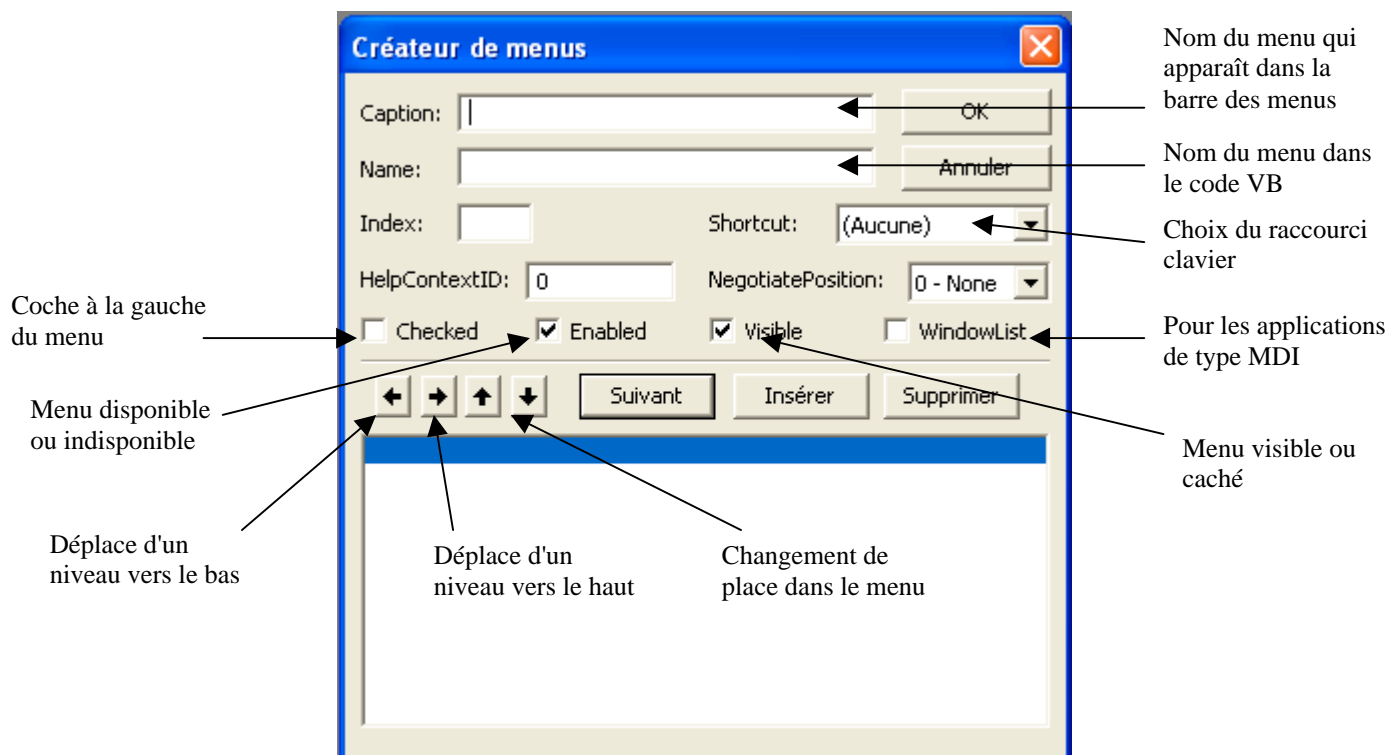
Créateur de menus

Caption:

OK

Name:

Annuler

Index:

Shortcut: (Aucune)

HelpContextID: 0

NegotiatePosition: 0 - None

Checked

Enabled

Visible

WindowList

Suivant

Insérer

Supprimer

Nom du menu qui apparaît dans la barre des menus

Nom du menu dans le code VB

Choix du raccourci clavier

Coche à la gauche du menu

Pour les applications de type MDI

Menu disponible ou indisponible

Menu visible ou caché

Déplace d'un niveau vers le bas

Déplace d'un niveau vers le haut

Changement de place dans le menu